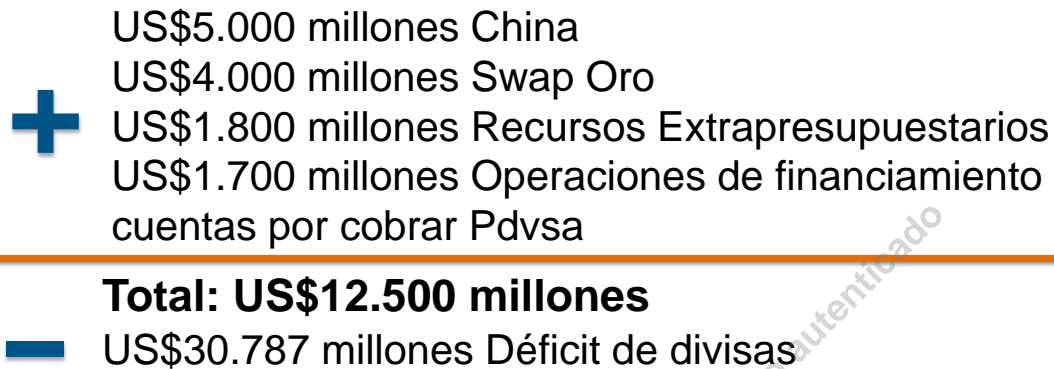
US$5.000 millones China
US$4.000 millones Swap Oro
US$1.800 millones Recursos Extrapresupuestarios
US$1.700 millones Operaciones de financiamiento cuentas por cobrar Pdvsa

Total: US$12.500 millones
US$30.787 millones Déficit de divisas

autenticado